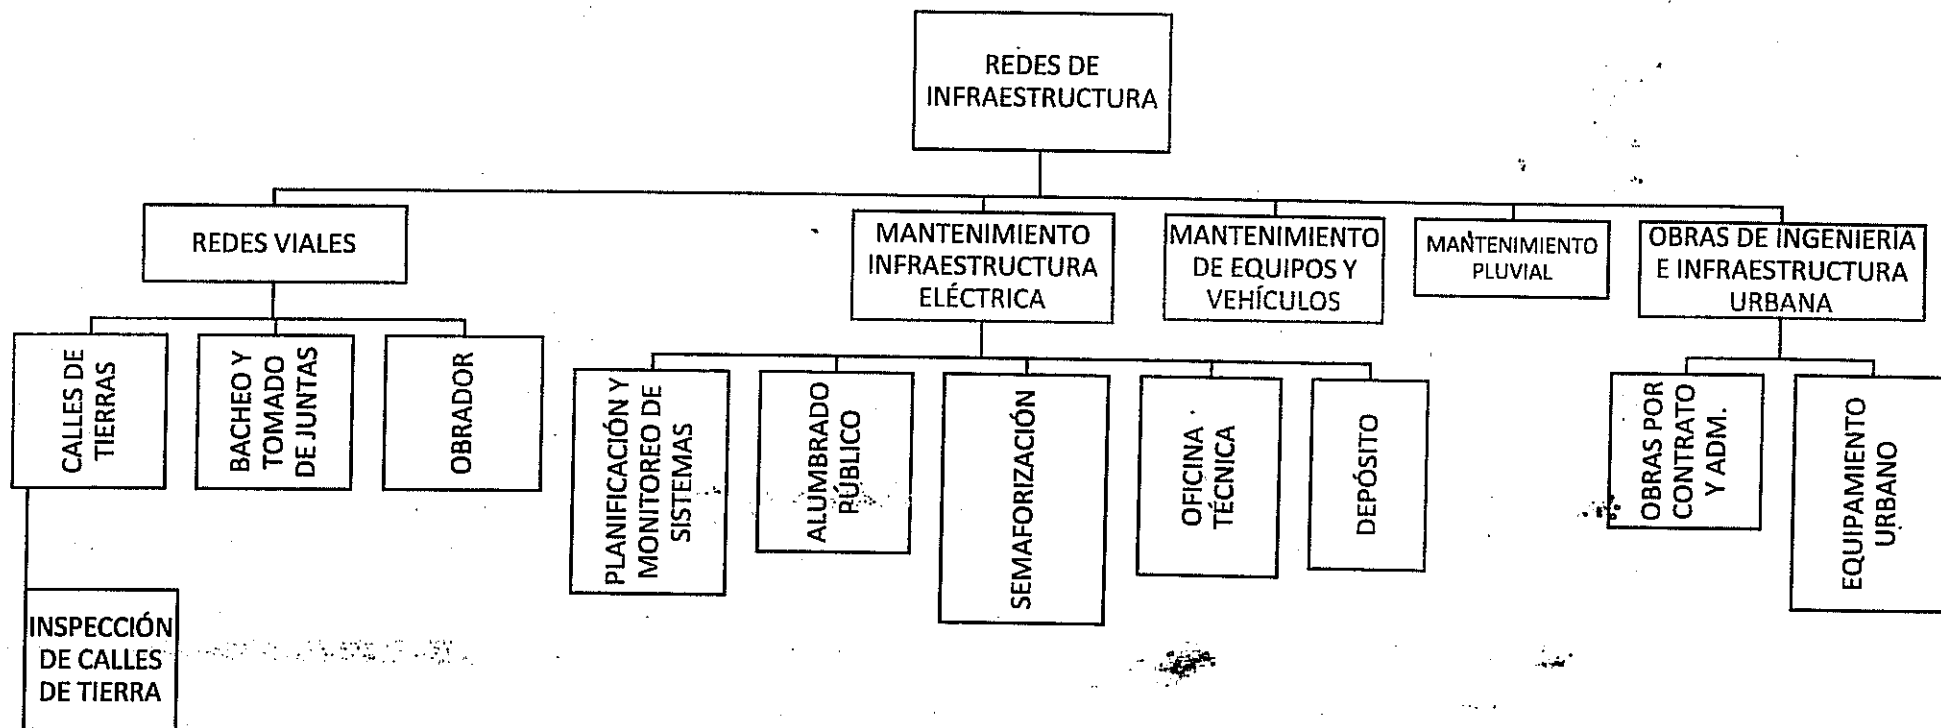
REDES DE INFRAESTRUCTURA

REDES VIALES

MANTENIMIENTO INFRAESTRUCTURA ELÉCTRICA

MANTENIMIENTO DE EQUIPOS Y VEHÍCULOS

MANTENIMIENTO PLUVIAL

OBRAS DE INGENIERÍA E INFRAESTRUCTURA URBANA

CALLES DE TIERRAS

BACHEO Y TOMADO DE JUNTAS

OBRADOR

INSPECCIÓN DE CALLES DE TIERRA

PLANIFICACIÓN Y MONITOREO DE SISTEMAS

ALUMBRADO PÚBLICO

SEMAFORIZACIÓN

OFICINA TÉCNICA

DEPÓSITO

OBRAS POR CONTRATO Y ADM.

EQUIPAMIENTO URBANO